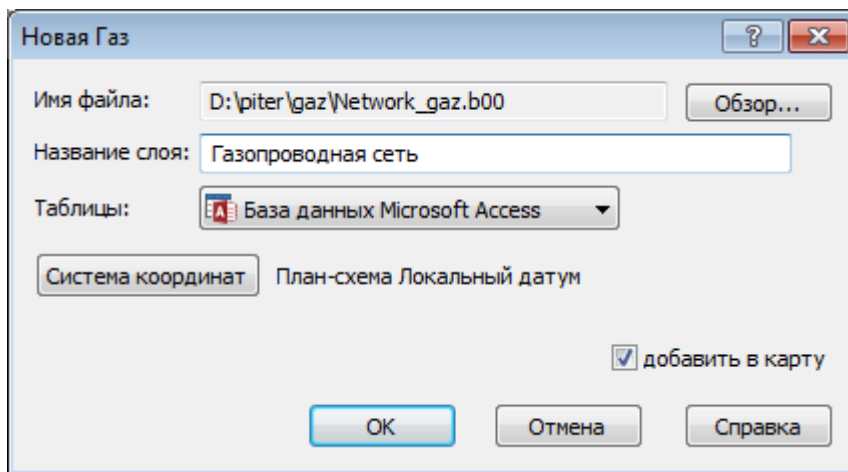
Новая Газ

?

Имя файла: D:\piter\gaz\Network_gaz.b00

Обзор...

Название слоя: Газопроводная сеть

Таблицы: База данных Microsoft Access

Система координат

План-схема Локальный датум

добавить в карту

OK

Отмена

Справка